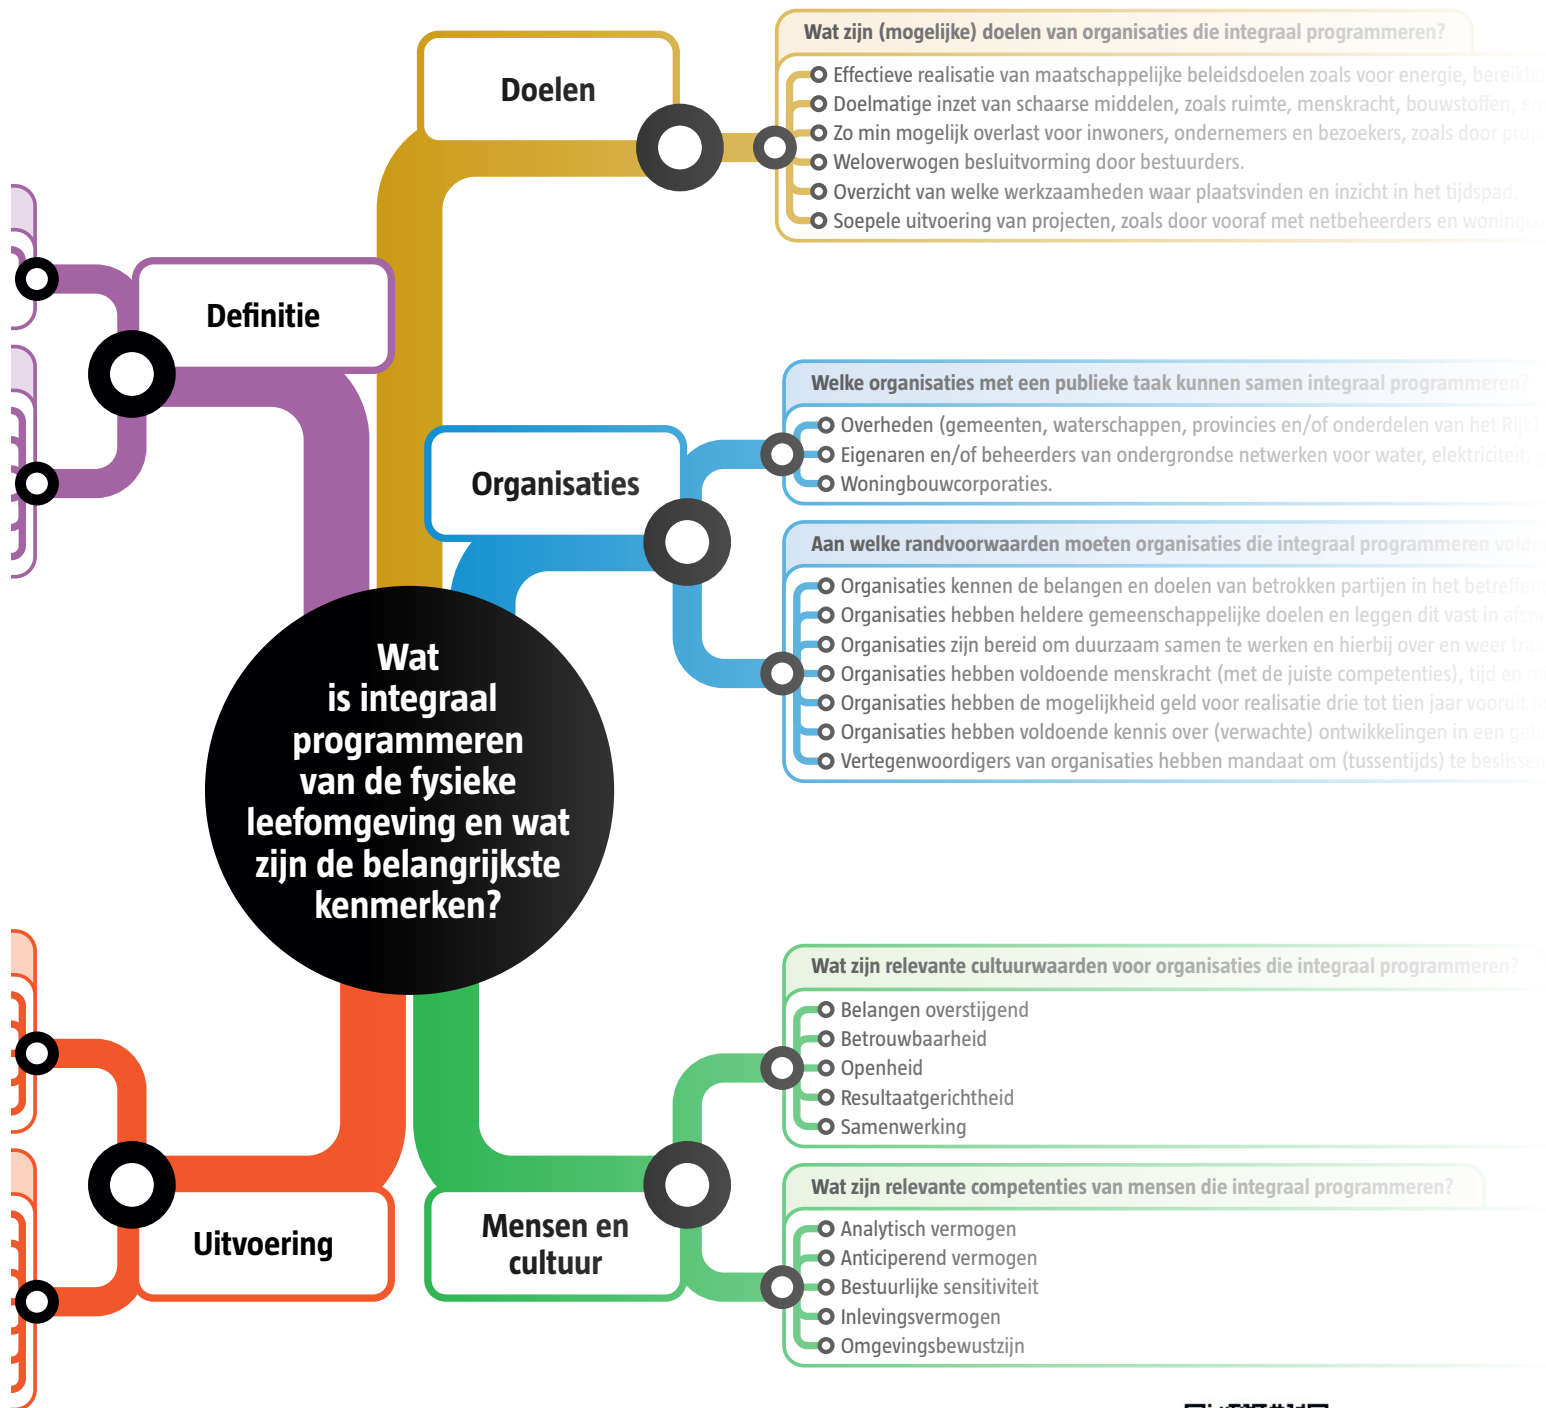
Doelen

Wat zijn (mogelijke) doelen van organisaties die integraal programmeren?

Effectieve realisatie van maatschappelijke beleidsdoelen zoals voor energie, bereikb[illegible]
Doelmatige inzet van schaarse middelen, zoals ruimte, menskracht, bouwstoffen, en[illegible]
Zo min mogelijk overlast voor inwoners, ondernemers en bezoekers, zoals door proje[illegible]
Weloverwogen besluitvorming door bestuurders.
Overzicht van welke werkzaamheden waar plaatsvinden en inzicht in het tijdspad.
Soepele uitvoering van projecten, zoals door vooraf met netbeheerders en woningco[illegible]

Definitie

Organisaties

Welke organisaties met een publieke taak kunnen samen integraal programmeren?

Overheden (gemeenten, waterschappen, provincies en/of onderdelen van het Rijk).
Eigenaren en/of beheerders van ondergrondse netwerken voor water, elektriciteit, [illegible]
Woningbouwcorporaties.

Aan welke randvoorwaarden moeten organisaties die integraal programmeren vold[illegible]

Organisaties kennen de belangen en doelen van betrokken partijen in het betreffen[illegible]
Organisaties hebben heldere gemeenschappelijke doelen en leggen dit vast in afsp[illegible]
Organisaties zijn bereid om duurzaam samen te werken en hierbij over en weer tra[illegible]
Organisaties hebben voldoende menskracht (met de juiste competenties), tijd en m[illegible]
Organisaties hebben de mogelijkheid geld voor realisatie drie tot tien jaar vooruit t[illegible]
Organisaties hebben voldoende kennis over (verwachte) ontwikkelingen in een geb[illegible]
Vertegenwoordigers van organisaties hebben mandaat om (tussentijds) te beslissen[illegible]

Wat is integraal programmeren van de fysieke leefomgeving en wat zijn de belangrijkste kenmerken?

Wat zijn relevante cultuurwaarden voor organisaties die integraal programmeren?

Belangen overstijgend
Betrouwbaarheid
Openheid
Resultaatgerichtheid
Samenwerking

Uitvoering

Mensen en cultuur

Wat zijn relevante competenties van mensen die integraal programmeren?

Analytisch vermogen
Anticiperend vermogen
Bestuurlijke sensitiviteit
Inlevingsvermogen
Omgevingsbewustzijn